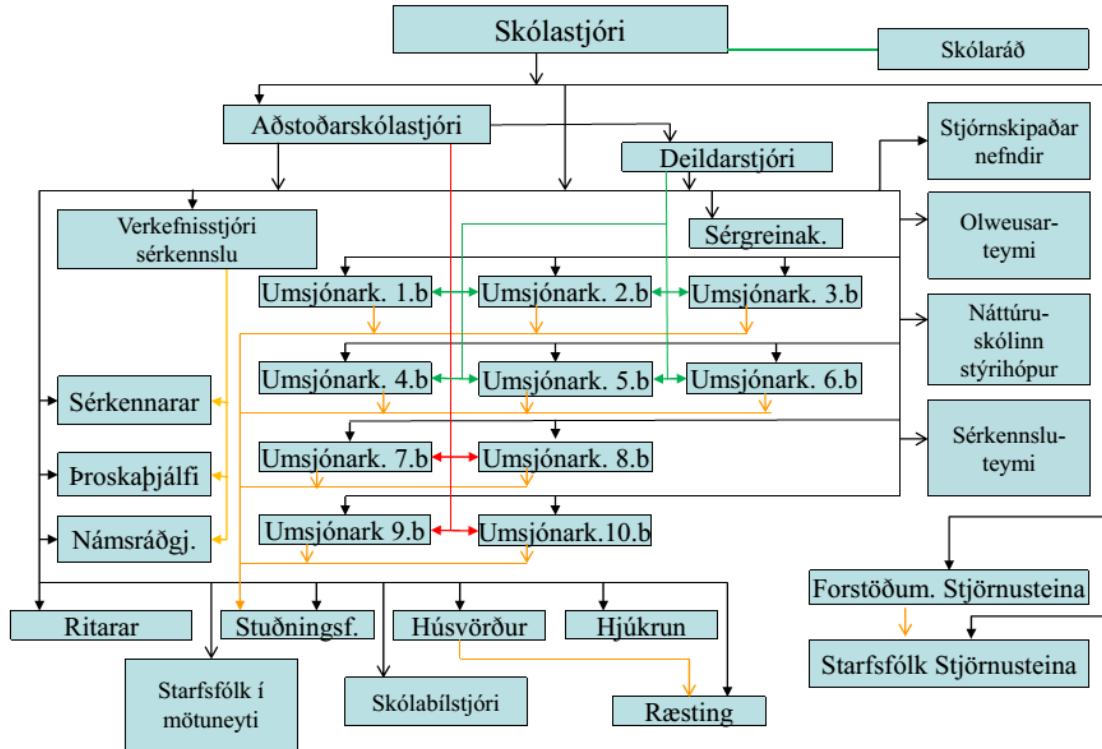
Skólastjóri

Skólaráð

Aðstoðarskólastjóri

Deildarstjóri

Stjórnskipaðar nefndir

Verkefnisstjóri sérkennslu

Sérgreinak.

Olweusarteymi

Umsjónark. 1.b

Umsjónark. 2.b

Umsjónark. 3.b

Náttúruskólinn stýrihópur

Umsjónark. 4.b

Umsjónark. 5.b

Umsjónark. 6.b

Sérkennarar

Sérkennsluteymi

Umsjónark. 7.b

Umsjónark. 8.b

Þroskaþjálfi

Námsráðgj.

Umsjónark 9.b

Umsjónark.10.b

Forstöðum. Stjörnusteina

Ritarar

Stuðningsf.

Húsvörður

Hjúkrun

Starfsfólk Stjörnusteina

Starfsfólk í mötuneyti

Skólabílstjóri

Ræsting